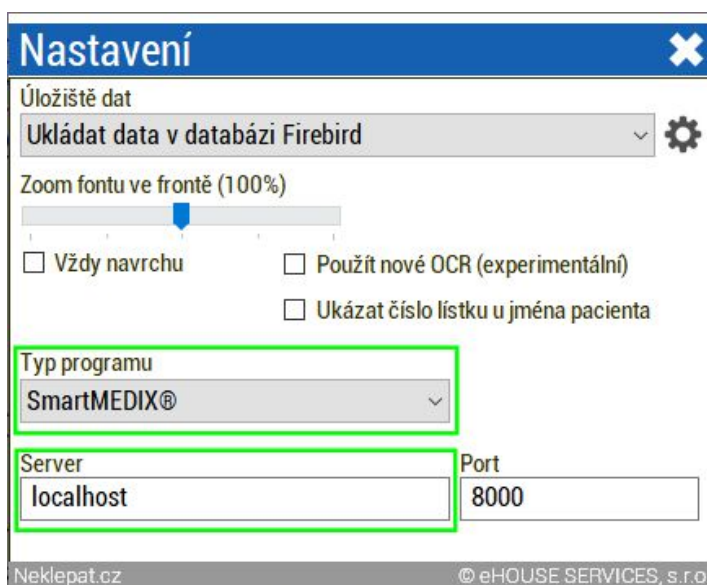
Nastavení

Úložiště dat

Ukládat data v databázi Firebird

Zoom fontu ve frontě (100%)

Vždy navrchu

Použít nové OCR (experimentální)

Ukázat číslo lístku u jména pacienta

Typ programu

SmartMEDIX®

Server

localhost

Port

8000

Neklepat.cz

© eHOUSE SERVICES, s.r.o